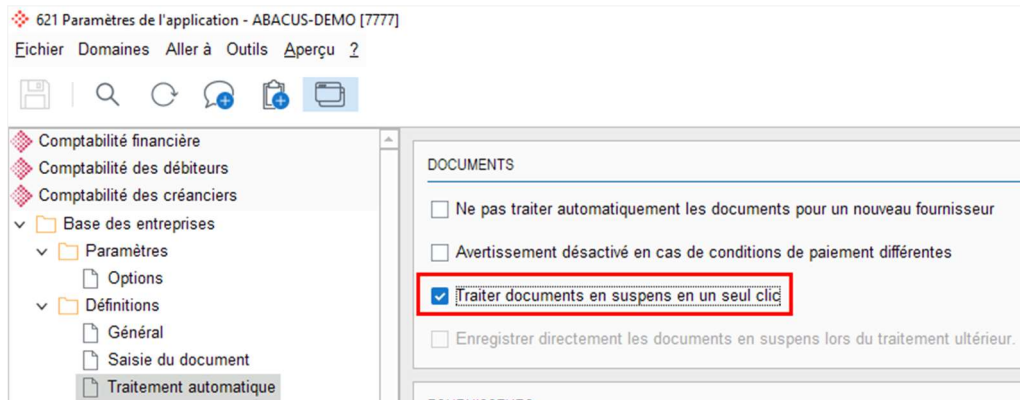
621 Paramètres de l'application - ABACUS-DEMO [7777]

Fichier Domaines Aller à Outils Aperçu ?

Comptabilité financière
Comptabilité des débiteurs
Comptabilité des créanciers
Base des entreprises
Paramètres
Options
Définitions
Général
Saisie du document
Traitement automatique

DOCUMENTS

Ne pas traiter automatiquement les documents pour un nouveau fournisseur

Avertissement désactivé en cas de conditions de paiement différentes

Traiter documents en suspens en un seul clic

Enregistrer directement les documents en suspens lors du traitement ultérieur.